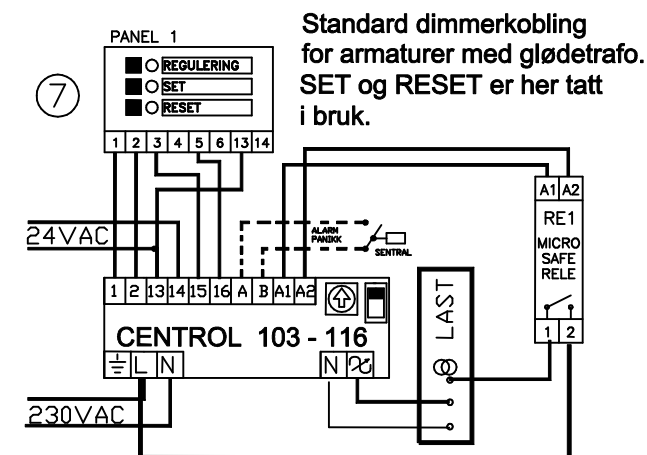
PANEL 1

REGULERING
SET
RESET

1 2 3 4 5 6 13 14

7

Standard dimmerkobling for armaturer med glødetrafo. SET og RESET er her tatt i bruk.

24VAC

ALARM PANIKK

SENTRAL

1 2 13 14 15 16 A B A1 A2

CENTROL 103 - 116

L N

N

230VAC

LAST

A1 A2

RE1

MICRO SAFE RELE

1 2